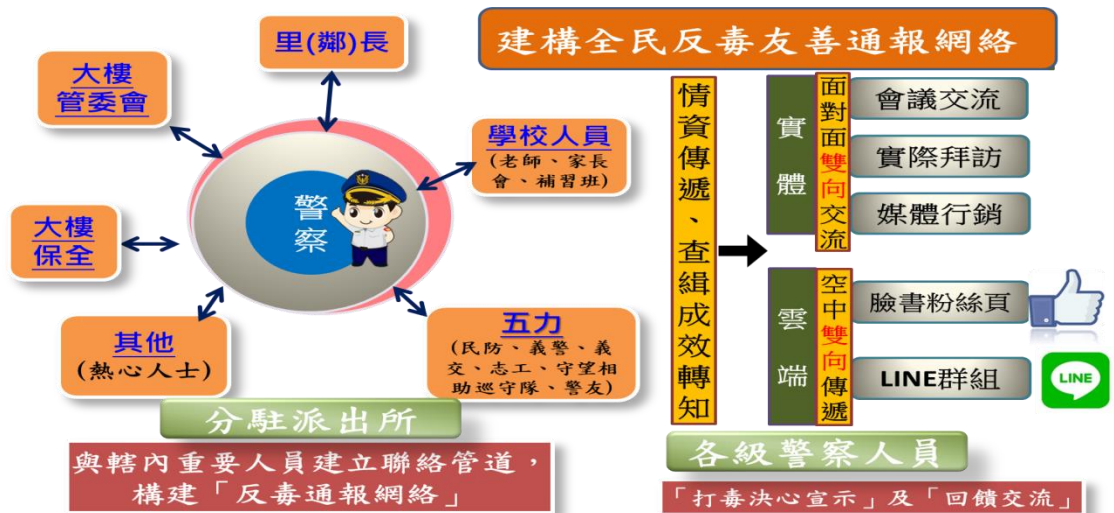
里(鄰)長

大樓
管委會

學校人員
(老師、家長會、補習班)

警察

大樓
保全

其他
(熱心人士)

五力
(民防、義警、義交、志工、守望相助巡守隊、警友)

分駐派出所

與轄內重要人員建立聯絡管道，構建「反毒通報網絡」

建構全民反毒友善通報網絡

情資傳遞、查緝成效轉知

實體

面對面雙向交流

會議交流

實際拜訪

媒體行銷

雲端

空中雙向傳遞

臉書粉絲頁

LINE群組

LINE

各級警察人員

「打毒決心宣示」及「回饋交流」